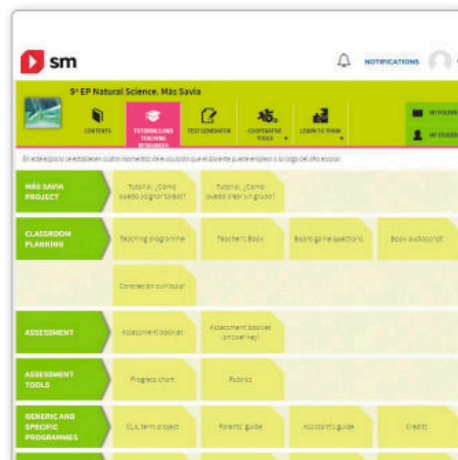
sm

NOTIFICATIONS

5º EP Natural Science. Más Savia

CONTENTS

TUTORIALS AND TEACHING RESOURCES

TEST GENERATOR

COOPERATIVE TOOLS

LEARN TO THINK

MY FOLDER

MY STUDENTS

En este espacio se establecen cuatro momentos de actuación que el docente puede emplear a lo largo del curso escolar.

MÁS SAVIA PROJECT

Tutorial: ¿Cómo puedo asignar tareas?

Tutorial: ¿Cómo puedo crear un grupo?

CLASSROOM PLANNING

Teaching programme

Teacher's Book

Board game questions

Book audioscript

Conexión curricular

ASSESSMENT

Assessment booklet

Assessment booklet (answer key)

ASSESSMENT TOOLS

Progress chart

Rubrics

GENERIC AND SPECIFIC PROGRAMMES

CLIL term project

Parents' guide

Assistant's guide

Credits